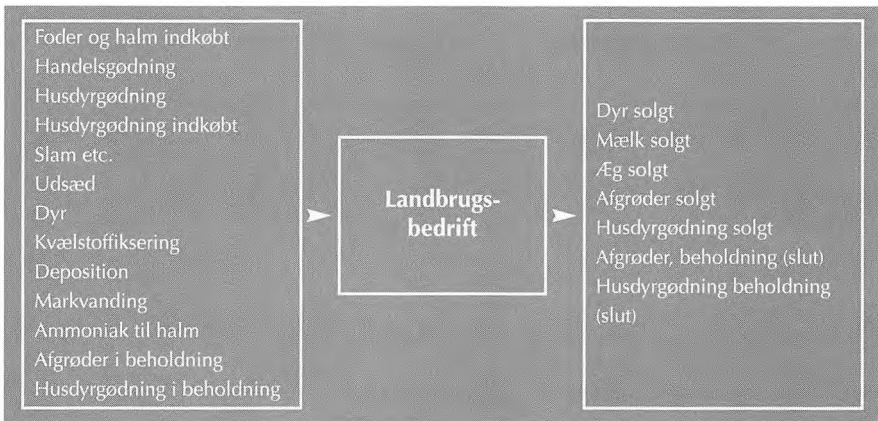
Foder og halm indkøbt
Handelsgødning
Husdyrgødning
Husdyrgødning indkøbt
Slam etc.
Udsæd
Dyr
Kvælstoffiksering
Deposition
Markvanding
Ammoniak til halm
Afgrøder i beholdning
Husdyrgødning i beholdning

Landbrugsbedrift

Dyr solgt
Mælk solgt
Æg solgt
Afgrøder solgt
Husdyrgødning solgt
Afgrøder, beholdning (slut)
Husdyrgødning beholdning (slut)